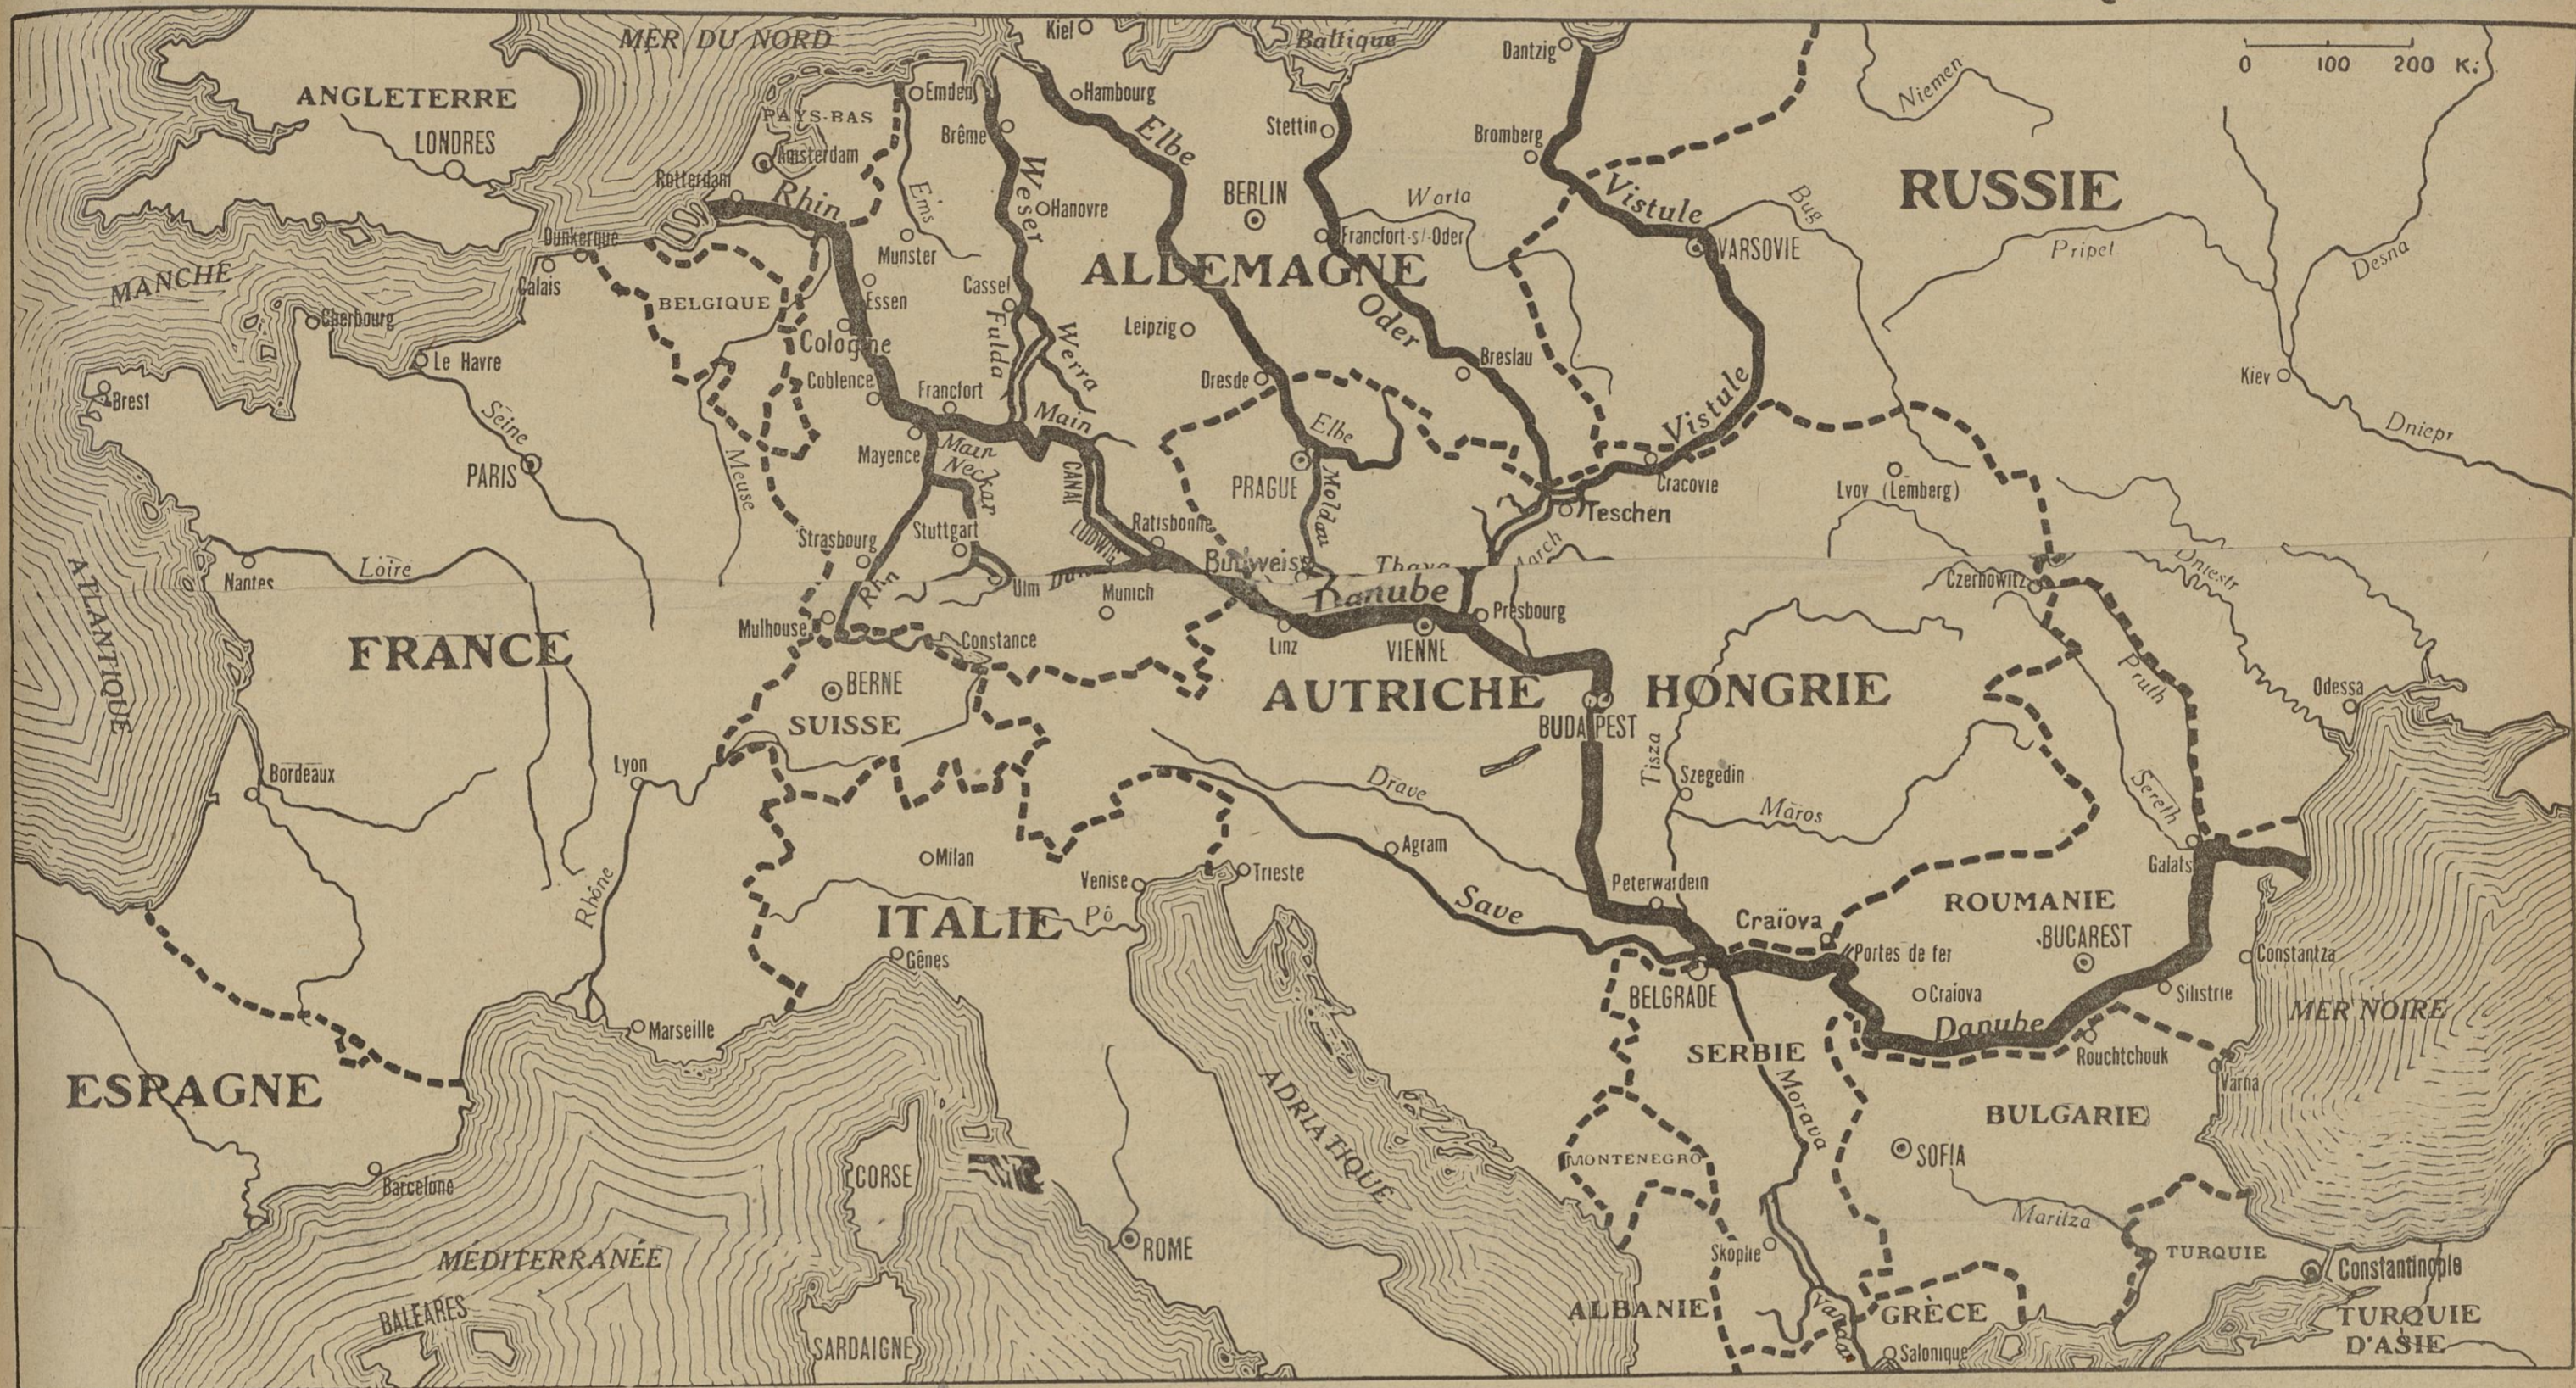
MER DU NORD
Kiel
Baltique
Dantzig
0 100 200 K.
ANGLETERRE
LONDRES
PAYS-BAS
Amsterdam
Rotterdam
Emden
Brême
Hambourg
Elbe
Stettin
Bromberg
Niemen
RUSSIE
Rhin
Ems
Weser
Hanovre
BERLIN
Warta
Vistule
Bug
Dunkerque
Calais
MANCHE
BELGIQUE
Munster
Essen
Cassel
ALLEMAGNE
Francfort s/ Oder
VARSOVIE
Pripet
Desna
Cherbourg
Le Havre
Brest
Cologne
Coblence
Fulda
Werra
Leipzig
Oder
Breslau
Francfort
Main
Dresde
Kiev
Seine
PARIS
Meuse
Mayence
Main
Neckar
CANAL LUDWIG
Elbe
PRAGUE
Moldau
Vistule
Cracovie
Teschen
Lvov (Lemberg)
Dniepr
Strasbourg
Stuttgart
Ratisbonne
Budweiss
Thaya
March
Nantes
Loire
Ulm
Danube
Munich
Danube
Presbourg
Czernowitz
Dniestr
ATLANTIQUE
Rhin
Mulhouse
Constance
Linz
VIENNE
FRANCE
BERNE
SUISSE
AUTRICHE
HONGRIE
Odessa
BUDAPEST
Pruth
Bordeaux
Lyon
Tisza
Szegedin
Drave
Maros
Sereth
Milan
Agram
Galatz
Rhône
Venise
Trieste
Peterwardein
ROUMANIE
ITALIE
Pô
Save
Craïova
Portes de fer
BUCAREST
Gênes
Constantza
BELGRADE
Craiova
Silistrie
Marseille
Danube
MER NOIRE
Rouchtchouk
ESPAGNE
SERBIE
Morava
Varna
ADRIATIQUE
BULGARIE
CORSE
MONTENEGRO
SOFIA
Barcelone
ROME
Maritza
MÉDITERRANÉE
TURQUIE
BALEARES
Skoplie
Constantinople
ALBANIE
GRÈCE
Vardar
TURQUIE D'ASIE
SARDAIGNE
Salonique